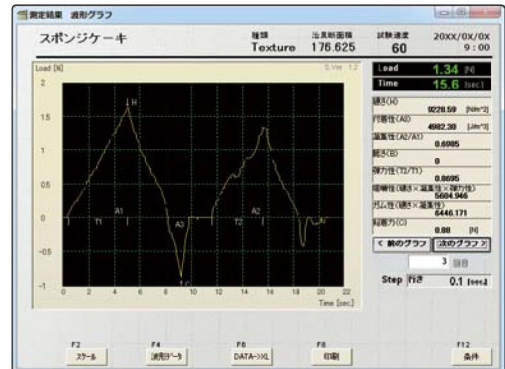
測定結果 波形グラフ

スポンジケーキ

種類 Texture

治具断面積 176.625

試験速度 60

20XX/0X/0X 9:00

Load [N]

Load 1.34 [N]

Time 15.6 [sec]

硬さ(H) 9228.59 [N/m^2]

付着性(A3) 4982.30 [J/m^3]

凝集性(A2/A1) 0.6085

粘さ(B) 0

弾力性(T2/T1) 0.8695

咀嚼性(硬さ×凝集性×弾力性) 5684.946

ガム性(硬さ×凝集性) 6446.171

粘着力(C) 0.88 [N]

< 前のグラフ | 次のグラフ >

3

Step 行き 0.1 [sec]

2

1.5

1

0.5

0

-0.5

-1

H

A1

T1

A3

C

A2

T2

0 2 4 6 8 10 12 14 16 18 20 22

Time [sec]

F2 スケール

F4 波形データ

F8 DATA->XL

F8 印刷

F12 条件